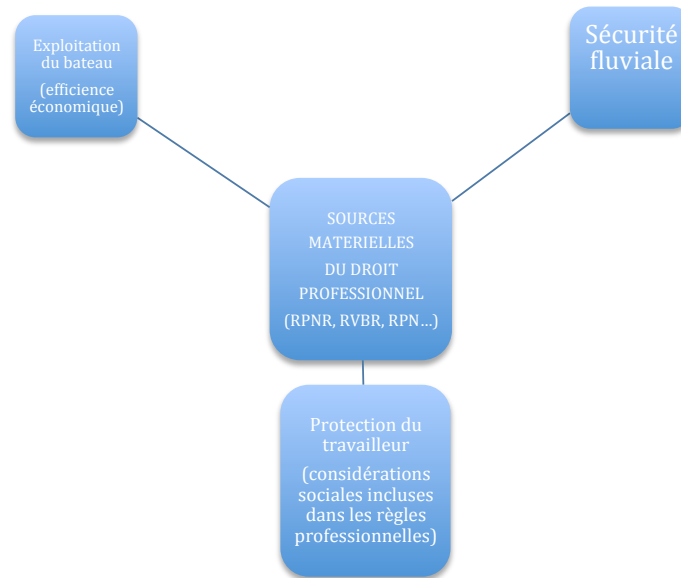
Exploitation du bateau

(efficience économique)

Sécurité fluviale

SOURCES MATERIELLES DU DROIT PROFESSIONNEL

(RPNR, RVBR, RPN…)

Protection du travailleur

(considérations sociales incluses dans les règles professionnelles)